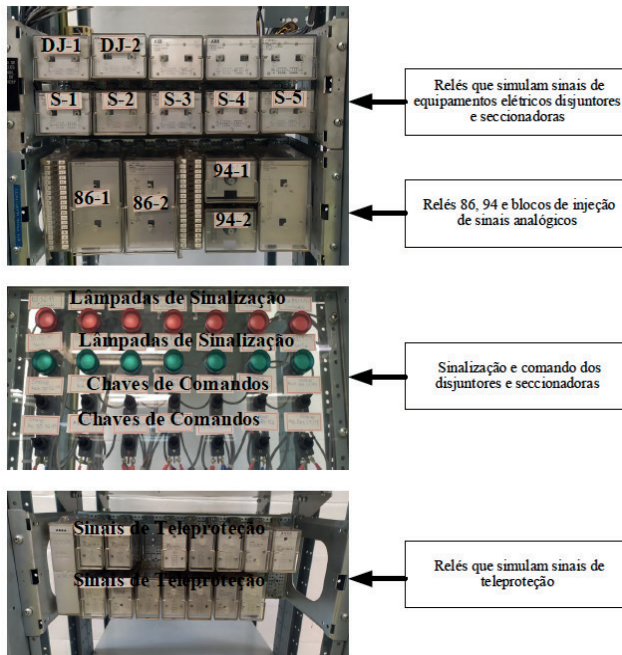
DJ-1 DJ-2

S-1 S-2 S-3 S-4 S-5

Relés que simulam sinais de equipamentos elétricos disjuntores e seccionadoras

86-1 86-2 94-1 94-2

Relés 86, 94 e blocos de injeção de sinais analógicos

Lâmpadas de Sinalização

Lâmpadas de Sinalização

Chaves de Comandos

Chaves de Comandos

Sinalização e comando dos disjuntores e seccionadoras

Sinais de Teleproteção

Sinais de Teleproteção

Relés que simulam sinais de teleproteção